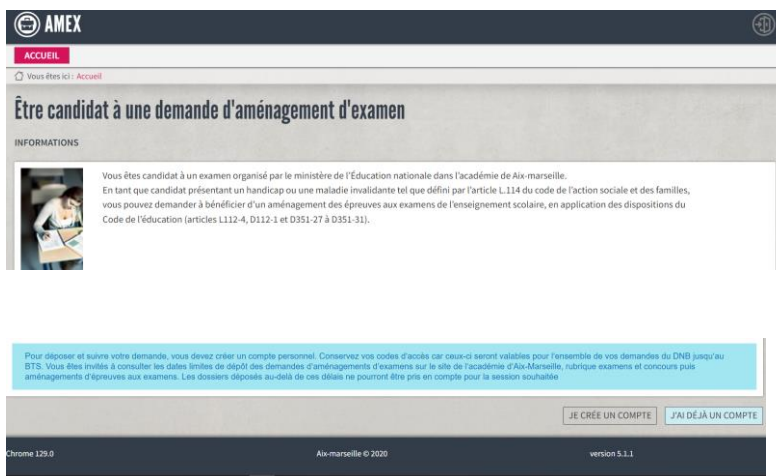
AMEX

ACCUEIL

Vous êtes ici : Accueil

Être candidat à une demande d'aménagement d'examen

INFORMATIONS

Vous êtes candidat à un examen organisé par le ministère de l'Éducation nationale dans l'académie de Aix-marseille.
En tant que candidat présentant un handicap ou une maladie invalidante tel que défini par l'article L.114 du code de l'action sociale et des familles, vous pouvez demander à bénéficier d'un aménagement des épreuves aux examens de l'enseignement scolaire, en application des dispositions du Code de l'éducation (articles L112-4, D112-1 et D351-27 à D351-31).

Pour déposer et suivre votre demande, vous devez créer un compte personnel. Conservez vos codes d'accès car ceux-ci seront valables pour l'ensemble de vos demandes du DNB jusqu'au BTS. Vous êtes invités à consulter les dates limites de dépôt des demandes d'aménagements d'examens sur le site de l'académie d'Aix-Marseille, rubrique examens et concours puis aménagements d'épreuves aux examens. Les dossiers déposés au-delà de ces délais ne pourront être pris en compte pour la session souhaitée

JE CRÉE UN COMPTE J'AI DÉJÀ UN COMPTE

Chrome 129.0 Aix-marseille © 2020 version 5.1.1